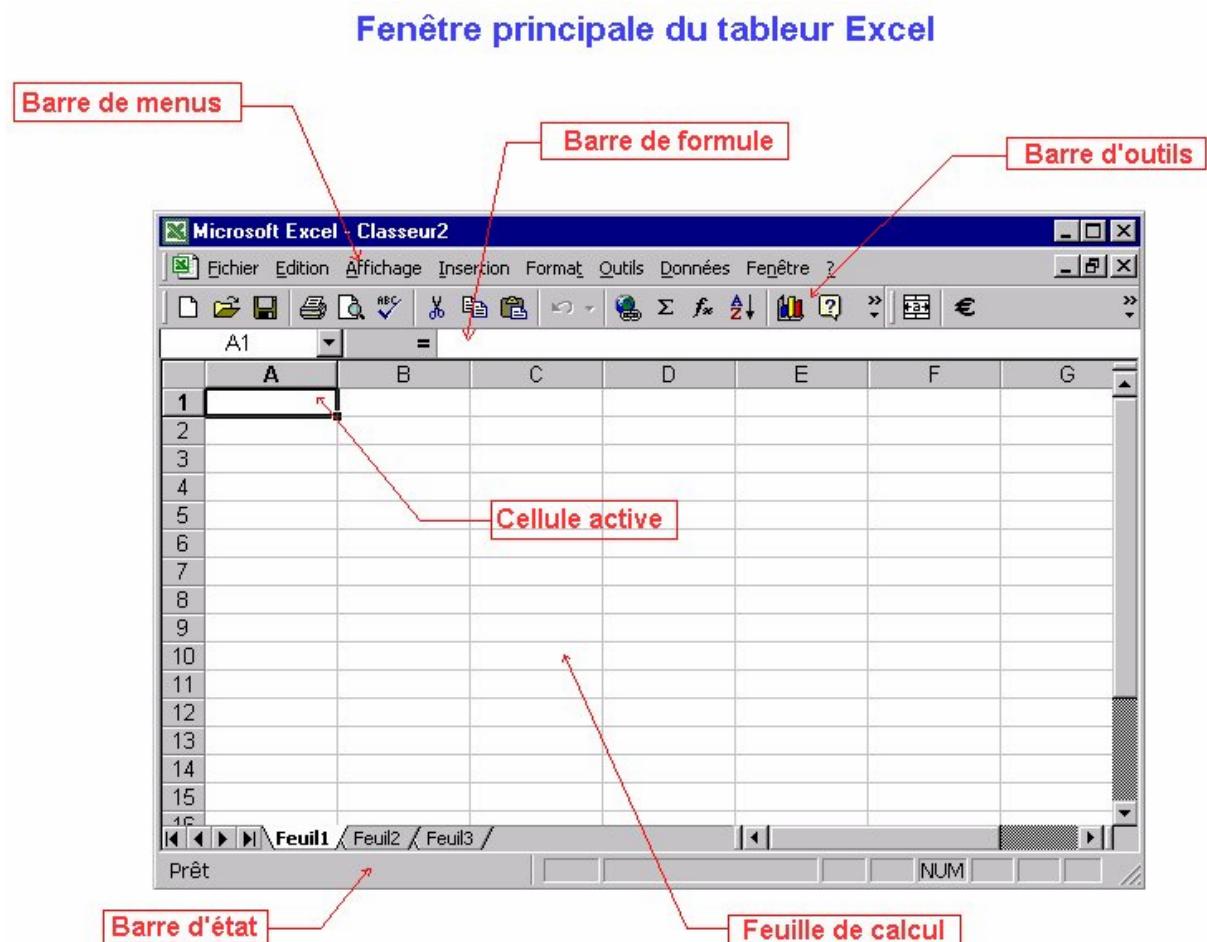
Fenêtre principale du tableur Excel

Barre de menus

Barre de formule

Barre d'outils

Microsoft Excel - Classeur2

Fichier Edition Affichage Insertion Format Outils Données Fenêtre ?

A1 =

| | A | B | C | D | E | F | G |
|---|---|---|---|---|---|---|---|
| 1 | | | | | | | |
| 2 | | | | | | | |
| 3 | | | | | | | |
| 4 | | | | | | | |
| 5 | | | | | | | |
| 6 | | | | | | | |
| 7 | | | | | | | |
| 8 | | | | | | | |
| 9 | | | | | | | |
| 10 | | | | | | | |
| 11 | | | | | | | |
| 12 | | | | | | | |
| 13 | | | | | | | |
| 14 | | | | | | | |
| 15 | | | | | | | |

Cellule active

Feuil1 Feuil2 Feuil3

Prêt

NUM

Barre d'état

Feuille de calcul